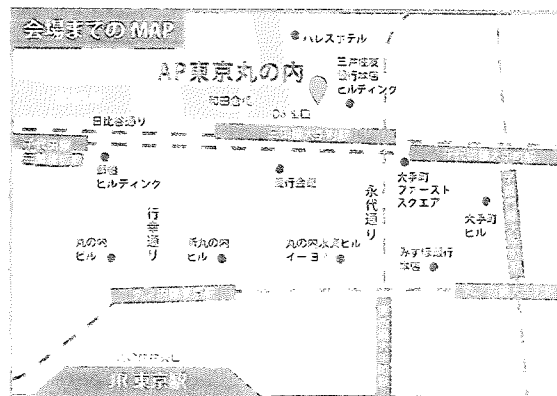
会場までのMAP

パレスホテル

AP東京丸の内

三菱東京UFJ銀行本店ビルディング

日比谷通り

C13出口

郵船ビルディング

銀行会館

永代通り

大手町ファーストスクエア

行幸通り

大手町ビル

丸の内ビル

新丸の内ビル

丸の内永楽ビルイー・ヨ

みずほ銀行本店

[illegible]

JR東京駅